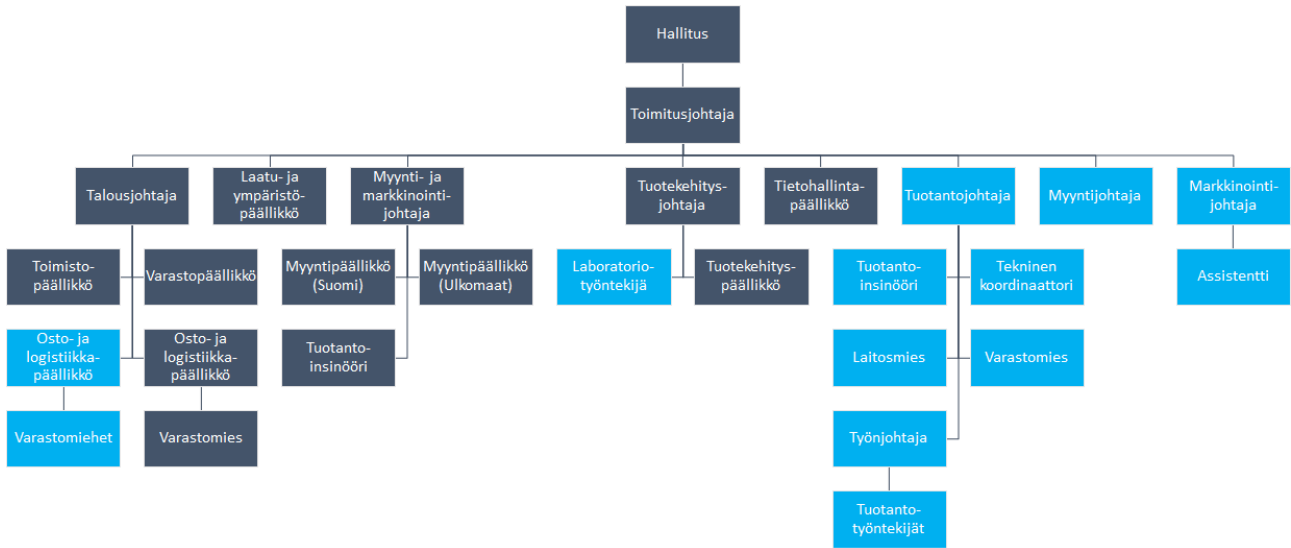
Hallitus

Toimitusjohtaja

Talousjohtaja

Laatu- ja ympäristöpäällikkö

Myynti- ja markkinointijohtaja

Tuotekehitysjohtaja

Tietohallintapäällikkö

Tuotantojohtaja

Myyntijohtaja

Markkinointijohtaja

Toimistopäällikkö

Varastopäällikkö

Myyntipäällikkö (Suomi)

Myyntipäällikkö (Ulkomaat)

Laboratoriotyöntekijä

Tuotekehityspäällikkö

Tuotantoinsinööri

Tekninen koordinaattori

Assistentti

Osto- ja logistiikkapäällikkö

Osto- ja logistiikkapäällikkö

Tuotantoinsinööri

Laitosmies

Varastomies

Varastomiehet

Varastomies

Työnjohtaja

Tuotantotyöntekijät